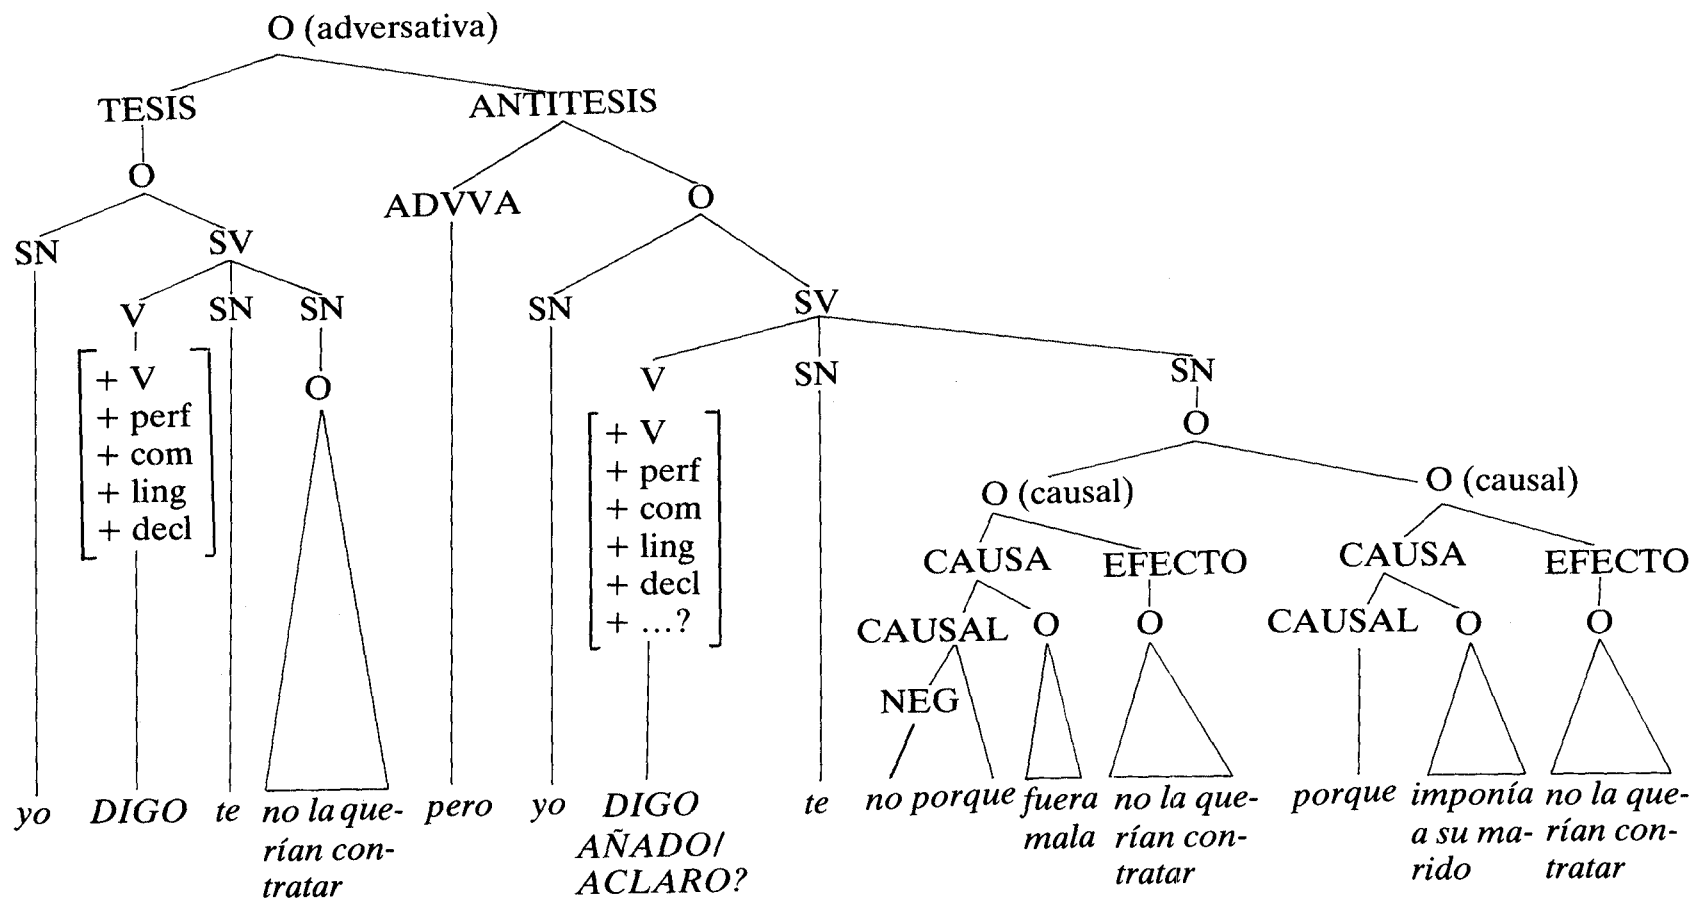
O (adversativa)

TESIS

ANTITESIS

O

ADVVA

O

SN

SV

V

SN

SN

SN

SV

+ V
+ perf
+ com
+ ling
+ decl

O

V

SN

SN

O

+ V
+ perf
+ com
+ ling
+ decl
+ ...?

O (causal)

O (causal)

CAUSA

EFECTO

CAUSA

EFECTO

CAUSAL

O

O

CAUSAL

O

O

NEG

yo DIGO te no la querían contratar pero yo DIGO AÑADO/ ACLARO? te no porque fuera mala no la querían contratar porque imponía a su marido no la querían contratar